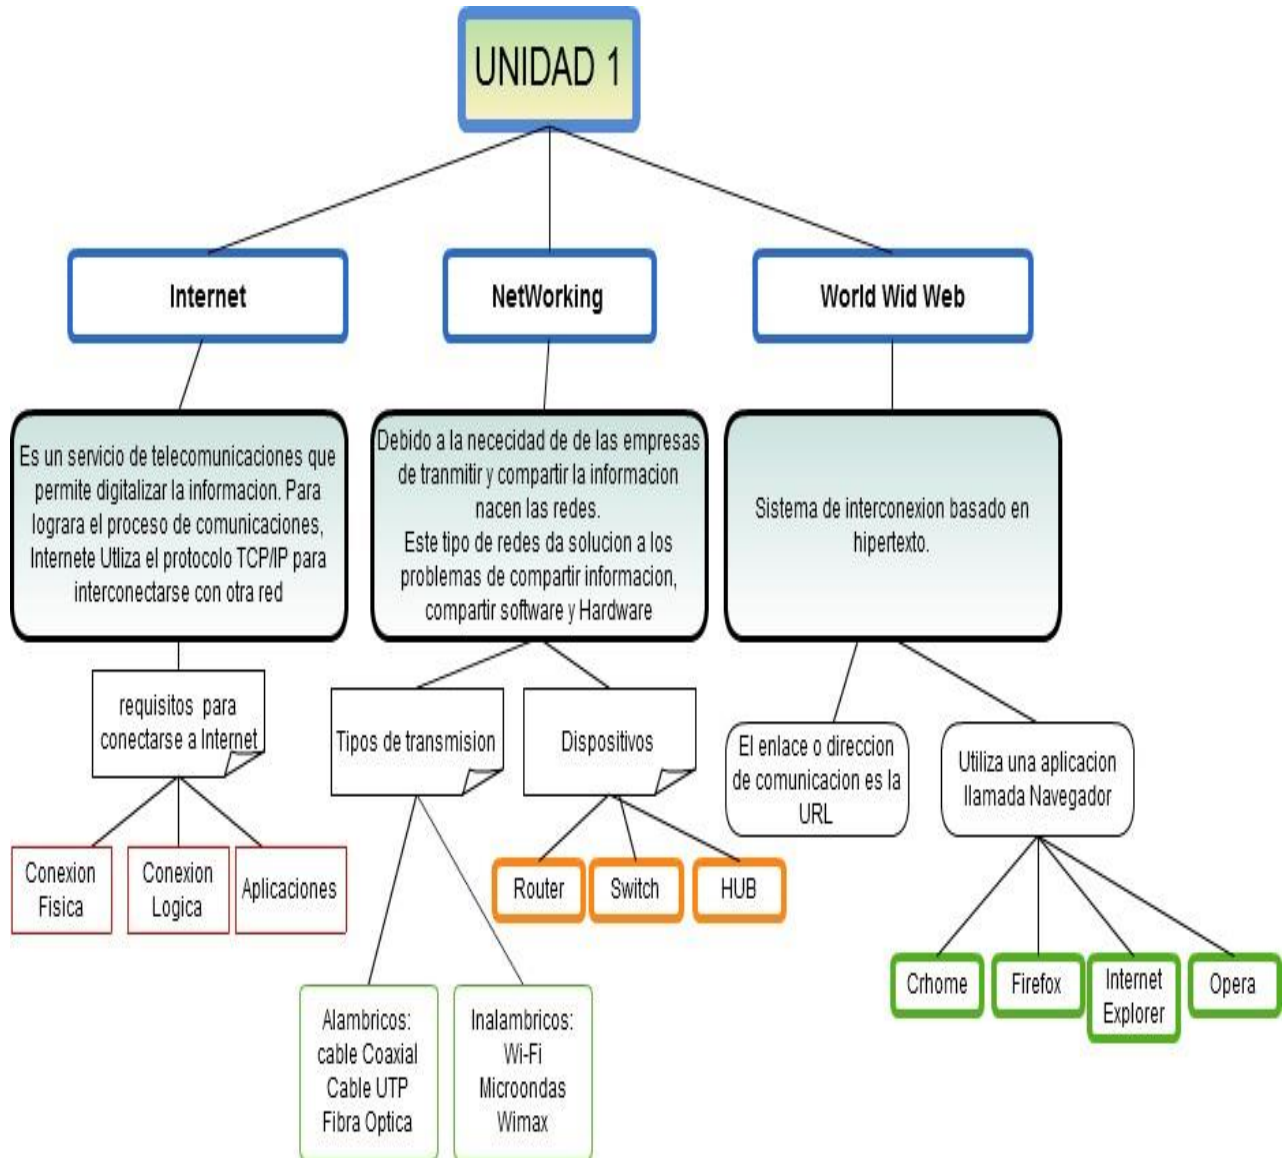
UNIDAD 1

Internet

NetWorking

World Wid Web

Es un servicio de telecomunicaciones que permite digitalizar la informacion. Para lograra el proceso de comunicaciones, Internete Utliza el protocolo TCP/IP para interconectarse con otra red

Debido a la necedidad de de las empresas de tranmitir y compartir la informacion nacen las redes.
Este tipo de redes da solucion a los problemas de compartir informacion, compartir software y Hardware

Sistema de interconexion basado en hipertexto.

requisitos para conectarse a Internet

Conexion Fisica

Conexion Logica

Aplicaciones

Tipos de transmision

Dispositivos

Router

Switch

HUB

Alambricos: cable Coaxial Cable UTP Fibra Optica

Inalambricos: Wi-Fi Microondas Wimax

El enlace o direccion de comunicacion es la URL

Utiliza una aplicacion llamada Navegador

Crhome

Firefox

Internet Explorer

Opera